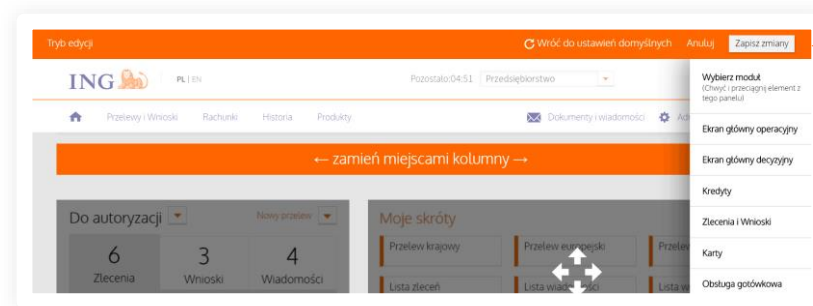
Tryb edycji

Wróć do ustawień domyślnych Anuluj Zapisz zmiany

ING PL | EN

Pozostało:04:51 Przedsiębiorstwo

Przelewy i Wnioski Rachunki Historia Produkty

Dokumenty i wiadomości Ad

← zamień miejscami kolumny →

Do autoryzacji Nowy przelew

6 Zlecenia

3 Wnioski

4 Wiadomości

Moje skróty

Przelew krajowy

Przelew europejski

Przelew

Lista zleceń

Lista wiadomości

Lista w

Wybierz moduł (Chwyć i przeciągnij element z tego panelu)

Ekran główny operacyjny

Ekran główny decyzyjny

Kredyty

Zlecenia i Wnioski

Karty

Obsługa gotówkowa